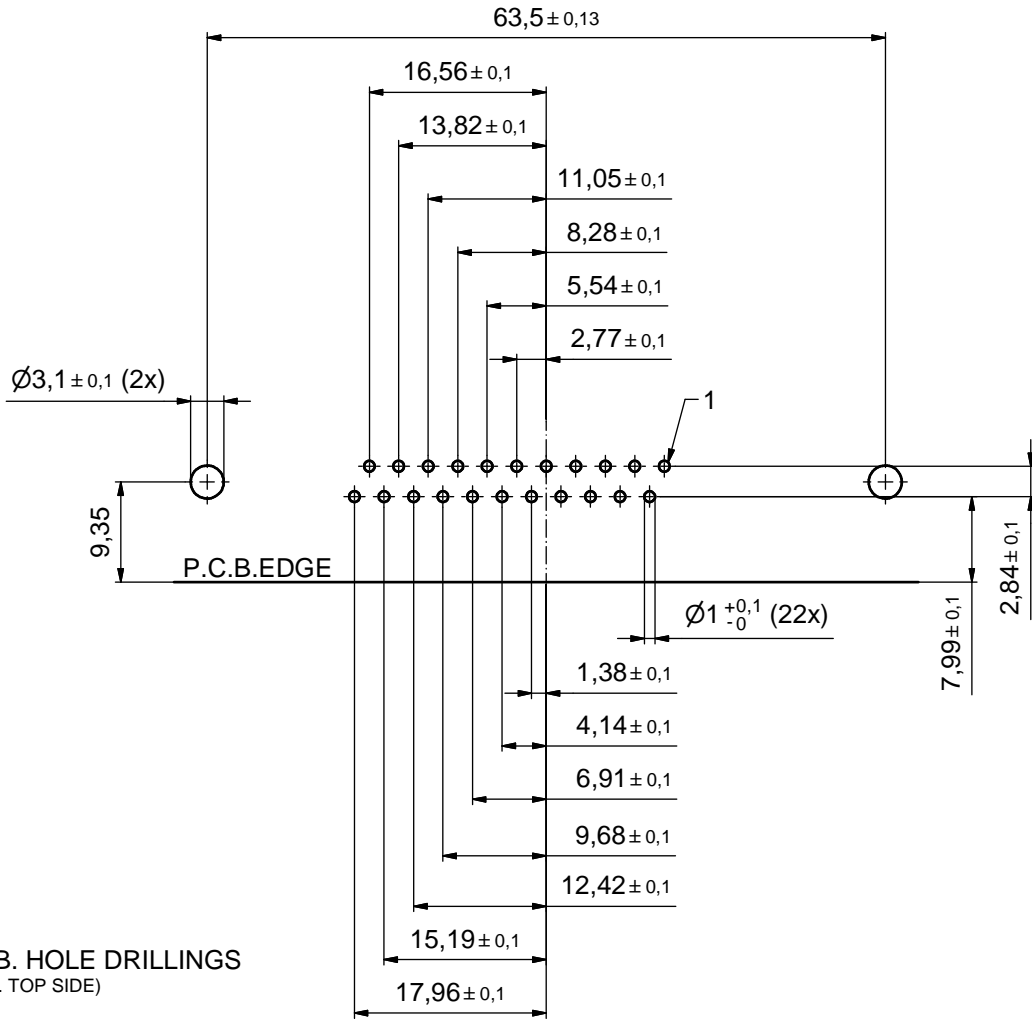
63,5 $\pm$ 0,13

16,56 $\pm$ 0,1

13,82 $\pm$ 0,1

11,05 $\pm$ 0,1

8,28 $\pm$ 0,1

5,54 $\pm$ 0,1

2,77 $\pm$ 0,1

Ø3,1 $\pm$ 0,1 (2x)

1

9,35

P.C.B.EDGE

Ø1 $^{+0,1}_{-0}$ (22x)

7,99 $\pm$ 0,1

2,84 $\pm$ 0,1

1,38 $\pm$ 0,1

4,14 $\pm$ 0,1

6,91 $\pm$ 0,1

9,68 $\pm$ 0,1

12,42 $\pm$ 0,1

15,19 $\pm$ 0,1

17,96 $\pm$ 0,1

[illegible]B. HOLE DRILLINGS
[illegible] TOP SIDE)